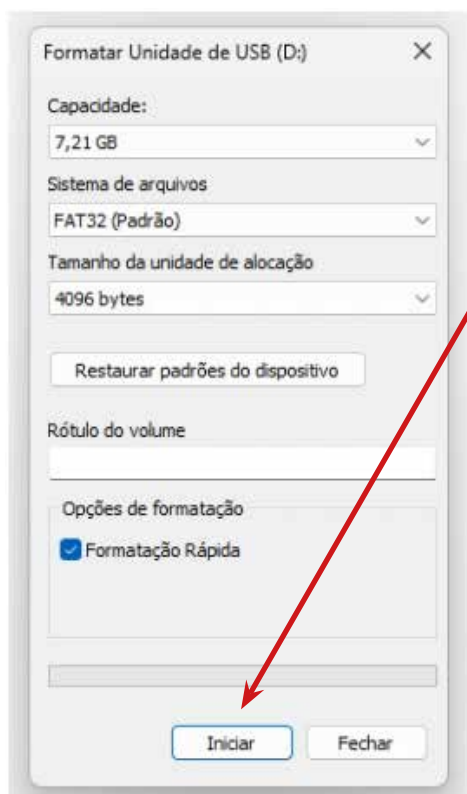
Formatar Unidade de USB (D:)

Capacidade:

7,21 GB

Sistema de arquivos

FAT32 (Padrão)

Tamanho da unidade de alocação

4096 bytes

Restaurar padrões do dispositivo

Rótulo do volume

Opções de formatação

Formatação Rápida

Iniciar

Fechar